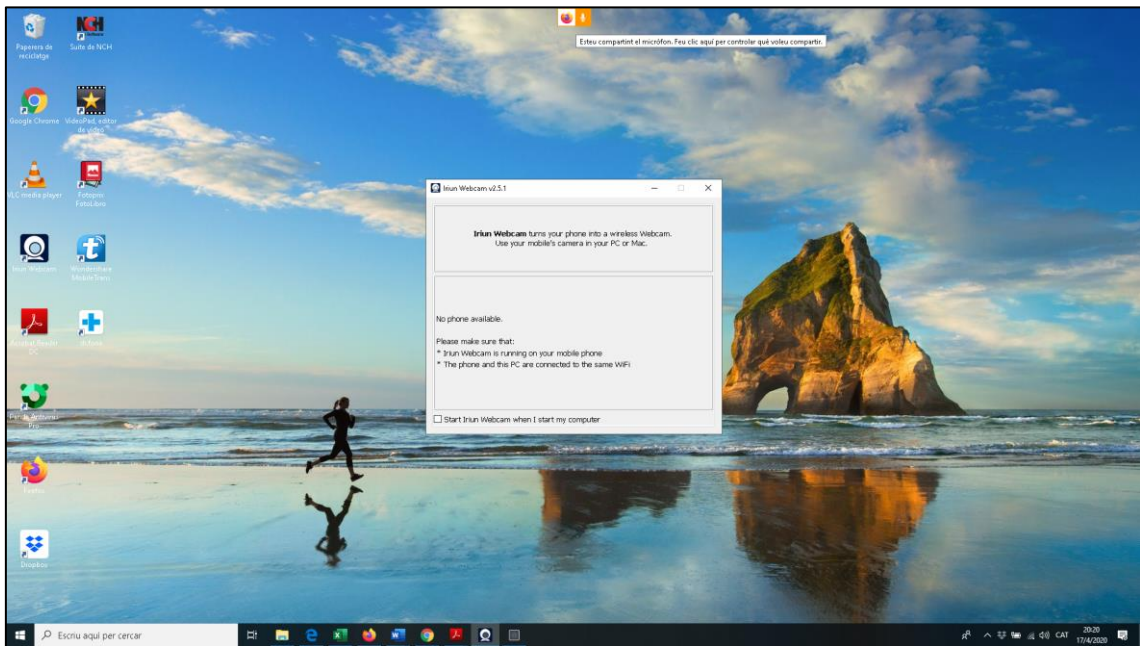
Paperera de reciclatge

Suite de NCH

Google Chrome

VideoPad, editor de vídeo

VLC media player

Fotopic FotoLibre

Iriun Webcam

Wondershare MobileTrans

Acrobat Reader DC

iCifrem

Per A Ardunino Pro

Firefox

Dropbox

Esteu compartint el micròfon. Feu clic aquí per controlar què voleu compartir.

Iriun Webcam v2.5.1

**Iriun Webcam** turns your phone into a wireless Webcam.
Use your mobile's camera in your PC or Mac.

No phone available.

Please make sure that:
* Iriun Webcam is running on your mobile phone
* The phone and this PC are connected to the same WiFi

Start Iriun Webcam when I start my computer

Escriu aquí per cercar

CAT 20:20 17/4/2020